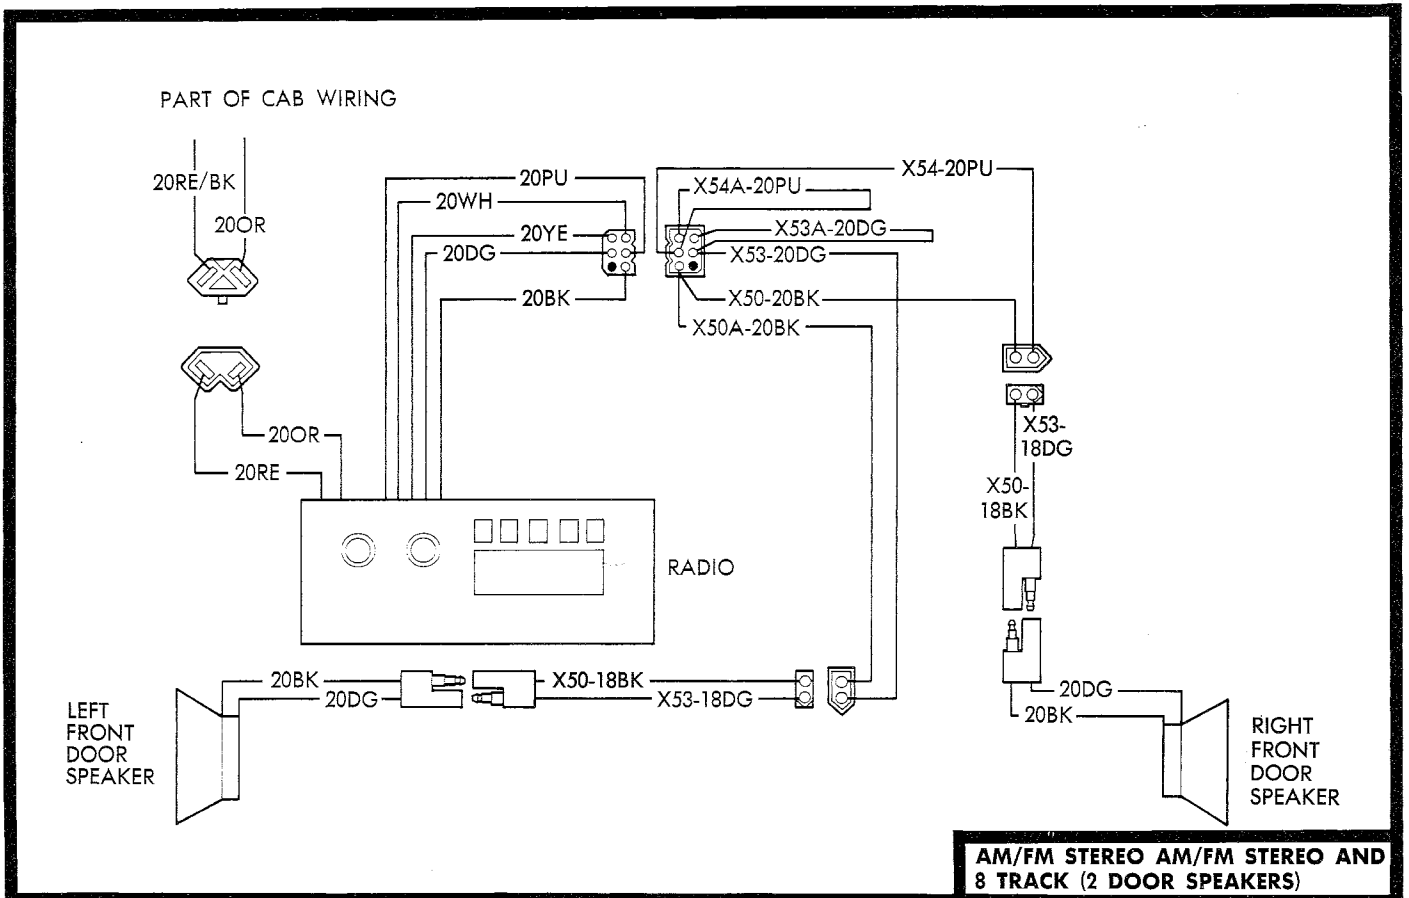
PART OF CAB WIRING

20RE/BK

20OR

20PU

20WH

20YE

20DG

20BK

X54A-20PU

X54-20PU

X53A-20DG

X53-20DG

X50-20BK

X50A-20BK

20OR

20RE

X53-18DG

X50-18BK

RADIO

20BK

20DG

X50-18BK

X53-18DG

20DG

20BK

LEFT FRONT DOOR SPEAKER

RIGHT FRONT DOOR SPEAKER

AM/FM STEREO AM/FM STEREO AND 8 TRACK (2 DOOR SPEAKERS)